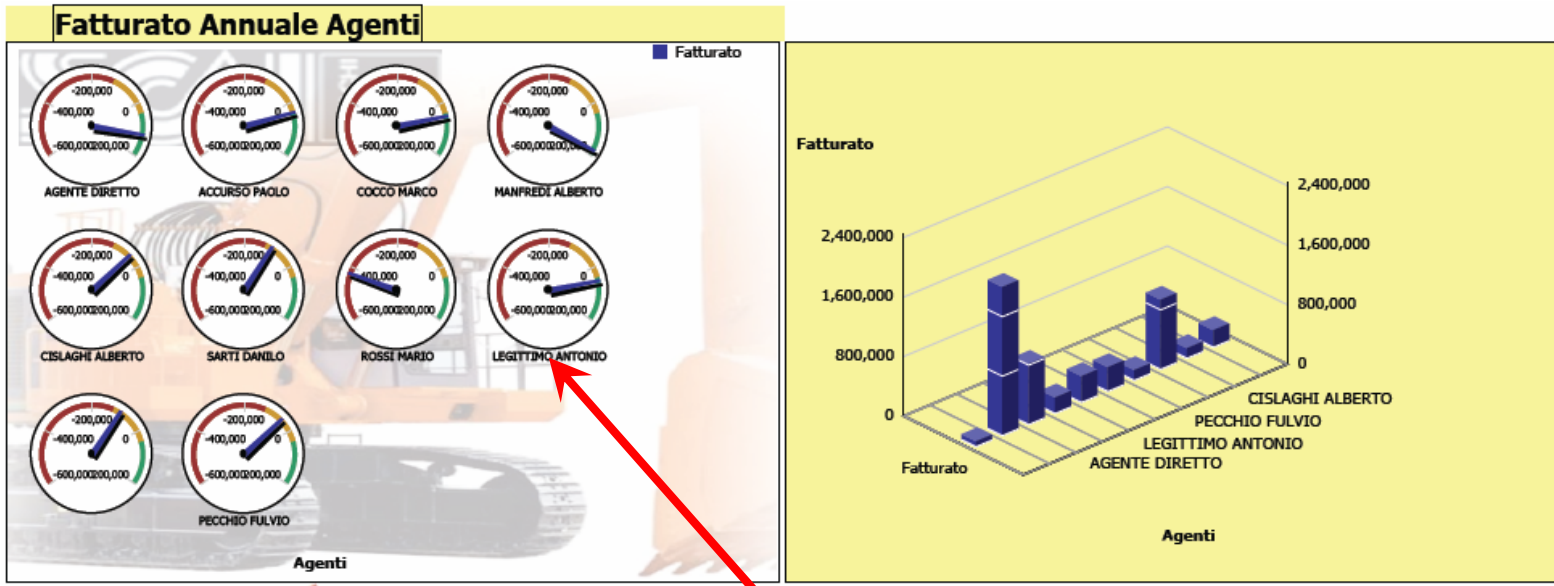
Fatturato Annuale Agenti

Fatturato

-200,000
-400,000
0
-600,000
200,000
AGENTE DIRETTO

-200,000
-400,000
0
-600,000
200,000
ACCURSO PAOLO

-200,000
-400,000
0
-600,000
200,000
COCCO MARCO

-200,000
-400,000
0
-600,000
200,000
MANFREDI ALBERTO

-200,000
-400,000
0
-600,000
200,000
CISLAGHI ALBERTO

-200,000
-400,000
0
-600,000
200,000
SARTI DANILO

-200,000
-400,000
0
-600,000
200,000
ROSSI MARIO

-200,000
-400,000
0
-600,000
200,000
LEGITTIMO ANTONIO

-200,000
-400,000
0
-600,000
200,000

-200,000
-400,000
0
-600,000
200,000
PECCHIO FULVIO

Agenti

Fatturato
2,400,000
1,600,000
800,000
0
2,400,000
1,600,000
800,000
0
CISLAGHI ALBERTO
PECCHIO FULVIO
LEGITTIMO ANTONIO
AGENTE DIRETTO
Fatturato
Agenti